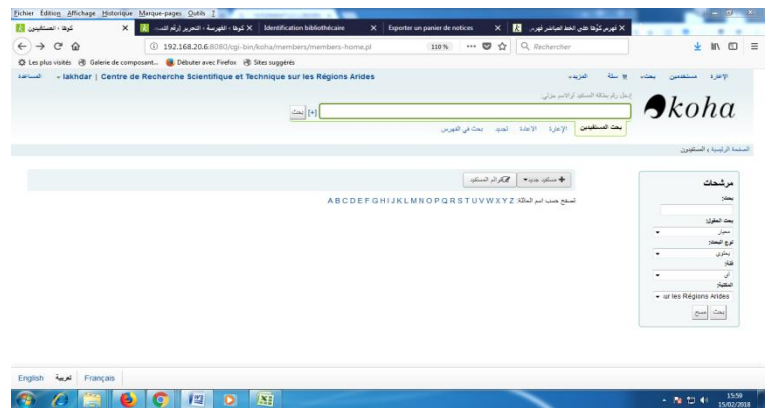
Fichier Édition Affichage Historique Marque-pages Outils ?

كوها › المستفيدين | كوها › الفهرسة › التحرير | Identification bibliothécaire | Exporter un panier de notices | فهرس كوها على الخط المباشر فهرس

192.168.20.6:8080/cgi-bin/koha/members/members-home.pl 110 % Rechercher

Les plus visités Galerie de composant... Débuter avec Firefox Sites suggérés

المساعدة - lakhdar | Centre de Recherche Scientifique et Technique sur les Régions Arides

الإعارة المستفيدين بحث سلة المزيد

إدخال رقم بطاقة المستفيد أو الاسم جزئي

[+] بحث

koha

بحث المستفيدين الإعارة الإعادة تجديد بحث في الفهرس

الصفحة الرئيسية › المستفيدون

+ مستفيد جديد ▾ | كرائم المستفيد

تصفح حسب اسم العائلة: A B C D E F G H I J K L M N O P Q R S T U V W X Y Z

مرشحات
بحث:
بحث الحقول:
معيار
نوع البحث:
يحتوي
فئة:
أي
المكتبة:
ur les Régions Arides
بحث مسح

English عربية Français

15:59
15/02/2018